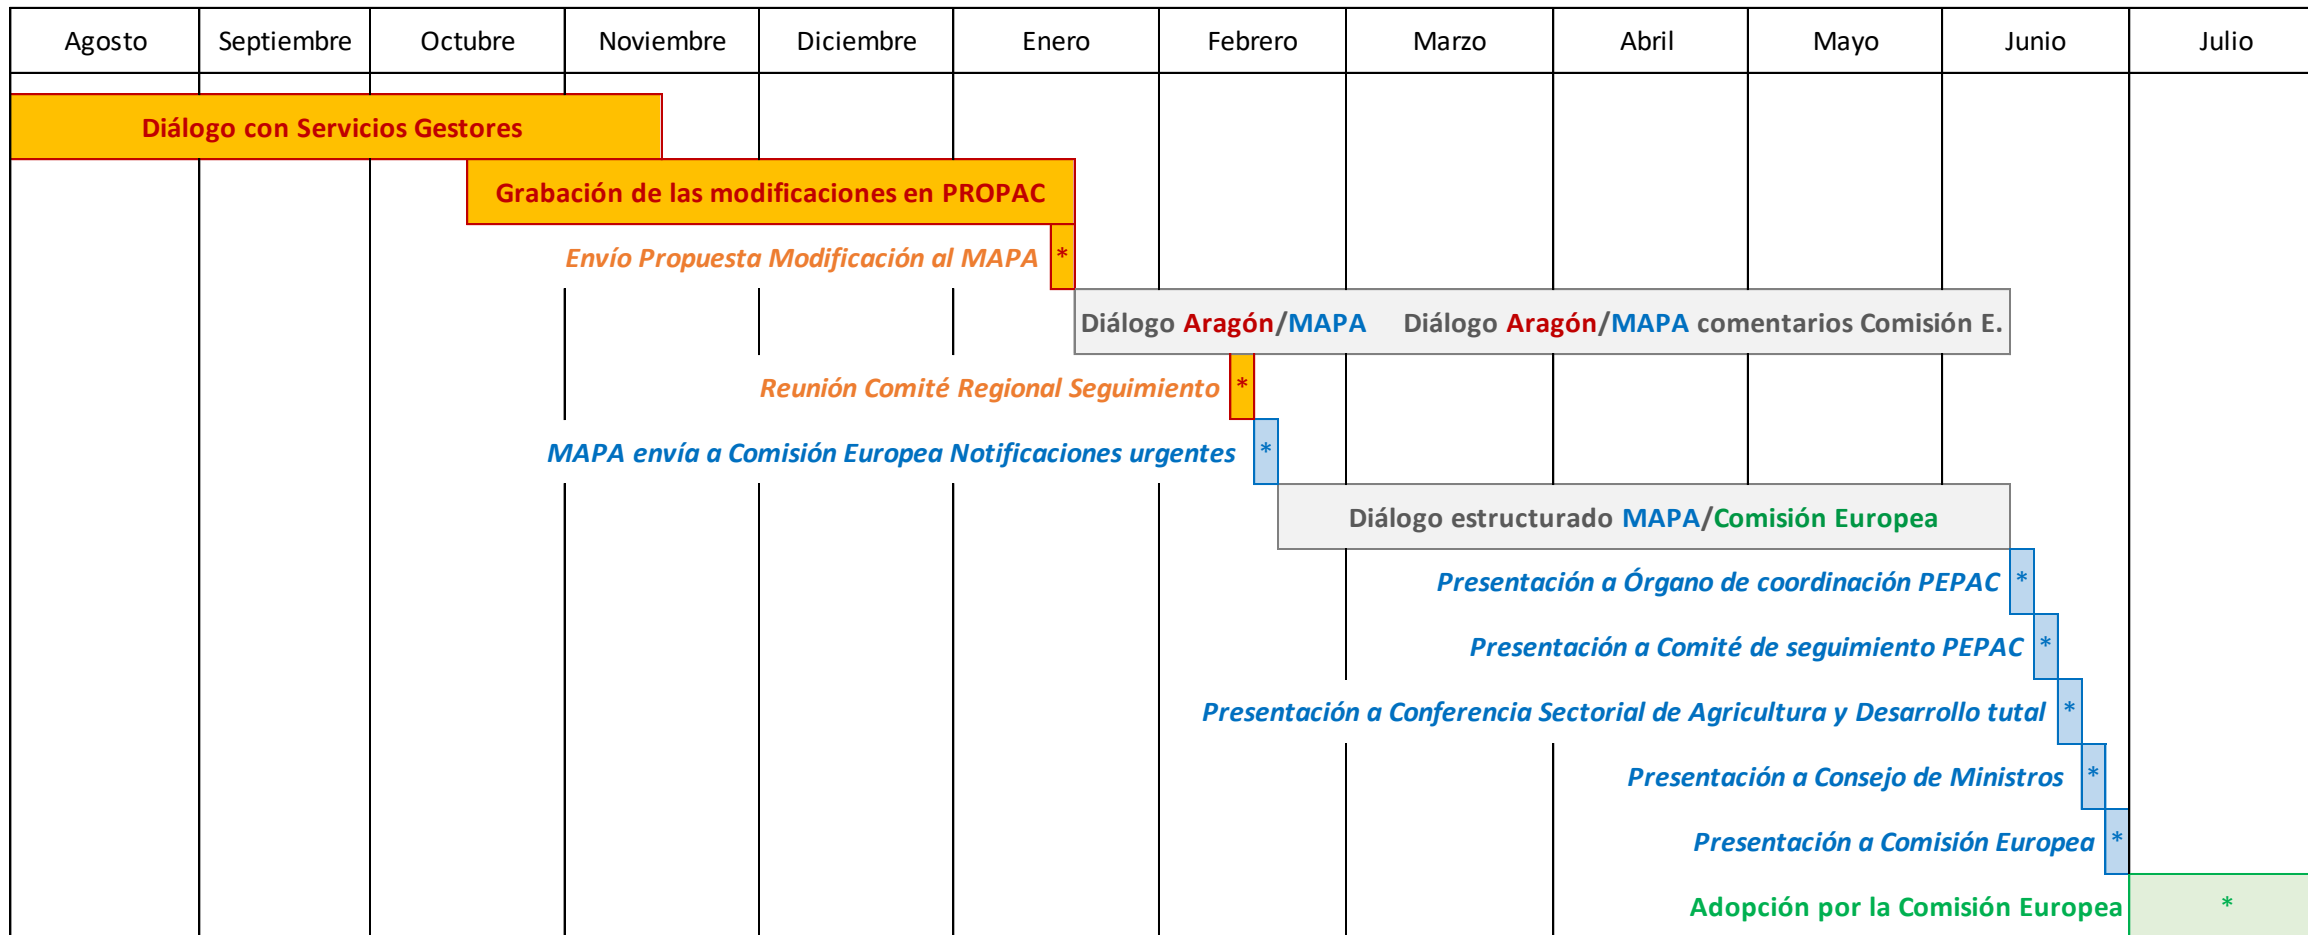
| Agosto | Septiembre | Octubre | Noviembre | Diciembre | Enero | Febrero | Marzo | Abril | Mayo | Junio | Julio |
|---|---|---|---|---|---|---|---|---|---|---|---|

Diálogo con Servicios Gestores

Grabación de las modificaciones en PROPAC

Envío Propuesta Modificación al MAPA *

Diálogo Aragón/MAPA Diálogo Aragón/MAPA comentarios Comisión E.

Reunión Comité Regional Seguimiento *

MAPA envía a Comisión Europea Notificaciones urgentes *

Diálogo estructurado MAPA/Comisión Europea

Presentación a Órgano de coordinación PEPAC *

Presentación a Comité de seguimiento PEPAC *

Presentación a Conferencia Sectorial de Agricultura y Desarrollo tutal *

Presentación a Consejo de Ministros *

Presentación a Comisión Europea *

Adopción por la Comisión Europea *